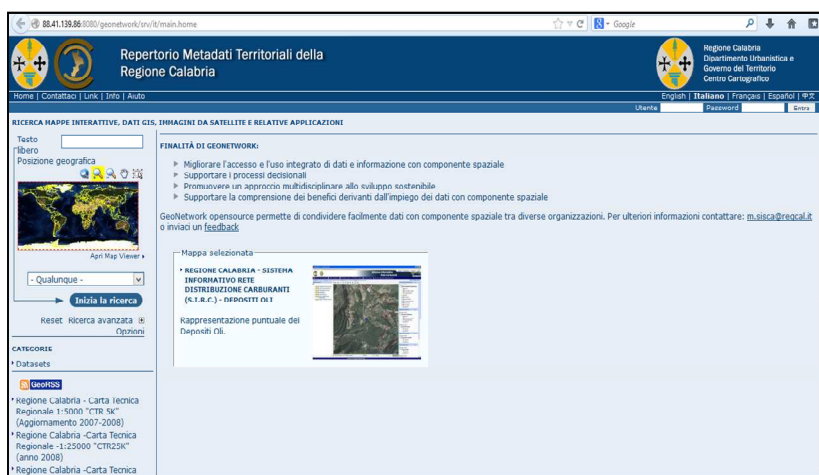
88.41.139.86:8080/geonetwork/srv/it/main.home

Google

Repertorio Metadati Territoriali della Regione Calabria

Regione Calabria
Dipartimento Urbanistica e Governo del Territorio
Centro Cartografico

Home | Contattaci | Link | Info | Auto

English | Italiano | Français | Español | 中文

Utente Password Entra

RICERCA MAPPE INTERATTIVE, DATI GIS, IMMAGINI DA SATELLITE E RELATIVE APPLICAZIONI

Testo libero

Posizione geografica

Apri Map Viewer

- Qualunque -

Inizia la ricerca

Reset Ricerca avanzata Opzioni

CATEGORIE

Datasets

GeoRSS

Regione Calabria - Carta Tecnica Regionale 1:5000 "CTR 5K" (Aggiornamento 2007-2008)

Regione Calabria -Carta Tecnica Regionale -1:25000 "CTR25K" (anno 2008)

Regione Calabria -Carta Tecnica

FINALITÀ DI GEONETWORK:

Migliorare l'accesso e l'uso integrato di dati e informazione con componente spaziale

Supportare i processi decisionali

Promuovere un approccio multidisciplinare allo sviluppo sostenibile

Supportare la comprensione dei benefici derivanti dall'impiego dei dati con componente spaziale

GeoNetwork opensource permette di condividere facilmente dati con componente spaziale tra diverse organizzazioni. Per ulteriori informazioni contattare: m.sisca@regcal.it o inviaci un feedback

Mappa selezionata

REGIONE CALABRIA - SISTEMA INFORMATIVO RETE DISTRIBUZIONE CARBURANTI (S.I.R.C.) - DEPOSITI OLI

Rappresentazione puntuale dei Depositi Oli.